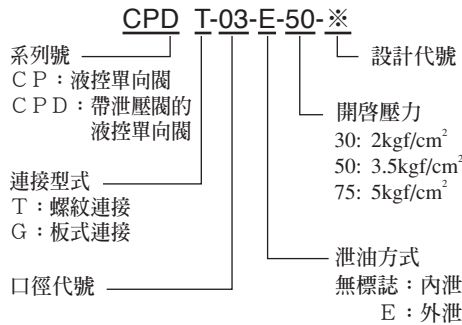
CPD T-03-E-50-※

系列號
CP：液控單向閥
CPD：帶泄壓閥的液控單向閥

設計代號

開啓壓力
30: 2kgf/cm$^2$
50: 3.5kgf/cm$^2$
75: 5kgf/cm$^2$

連接型式
T：螺紋連接
G：板式連接

泄油方式
無標誌：內泄
E：外泄

口徑代號